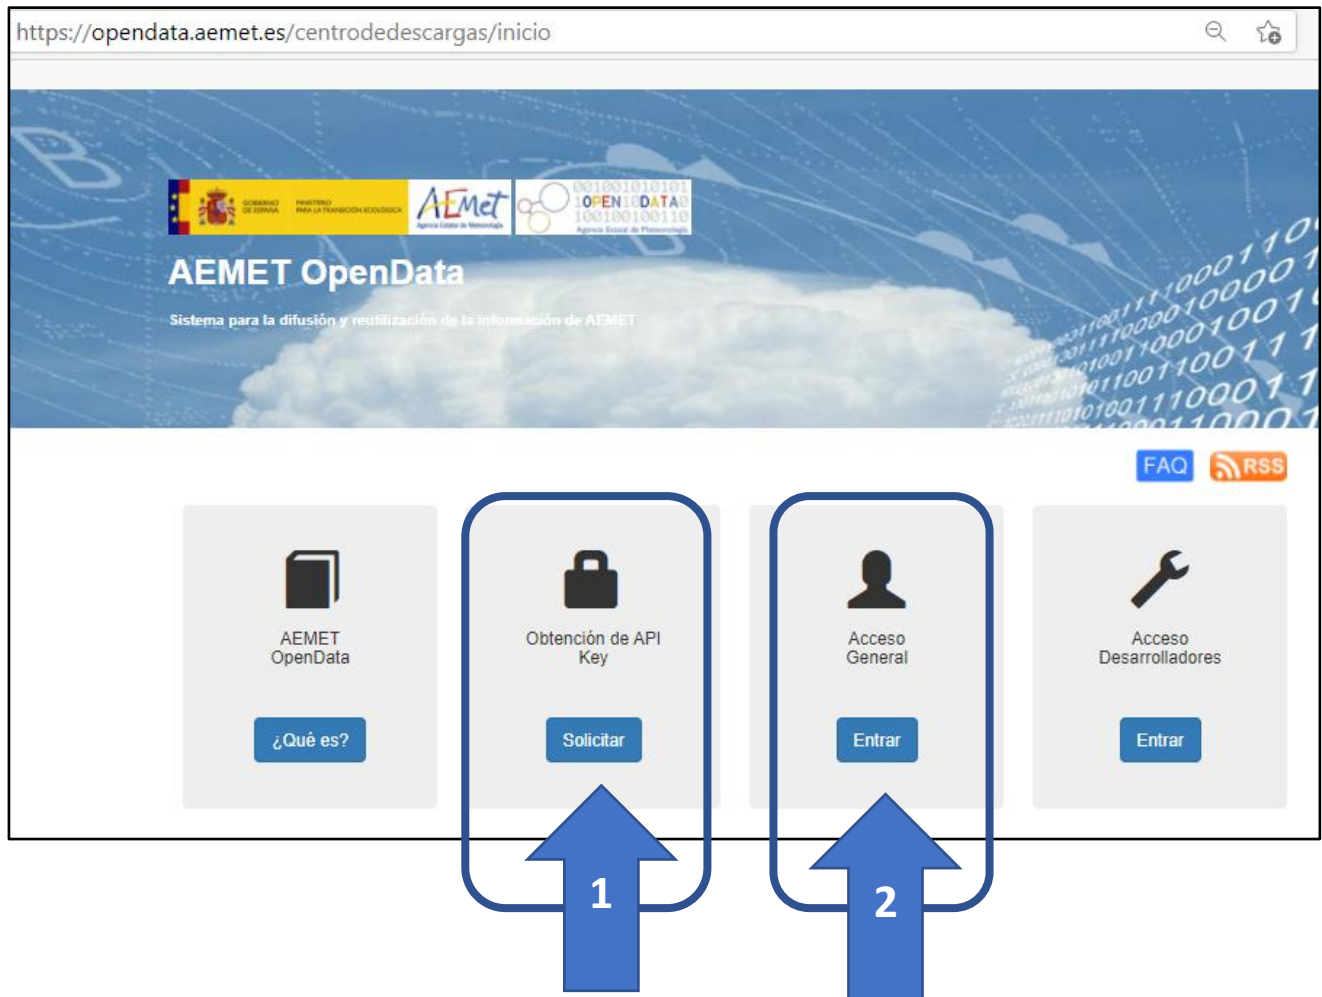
https://opendata.aemet.es/centrodedescargas/inicio

GOBIERNO DE ESPAÑA MINISTERIO PARA LA TRANSICIÓN ECOLÓGICA AEMet Agencia Estatal de Meteorología OPEN DATA Agencia Estatal de Meteorología

AEMET OpenData

Sistema para la difusión y reutilización de la información de AEMET

FAQ RSS

AEMET OpenData

¿Qué es?

Obtención de API Key

Solicitar

Acceso General

Entrar

Acceso Desarrolladores

Entrar

1

2